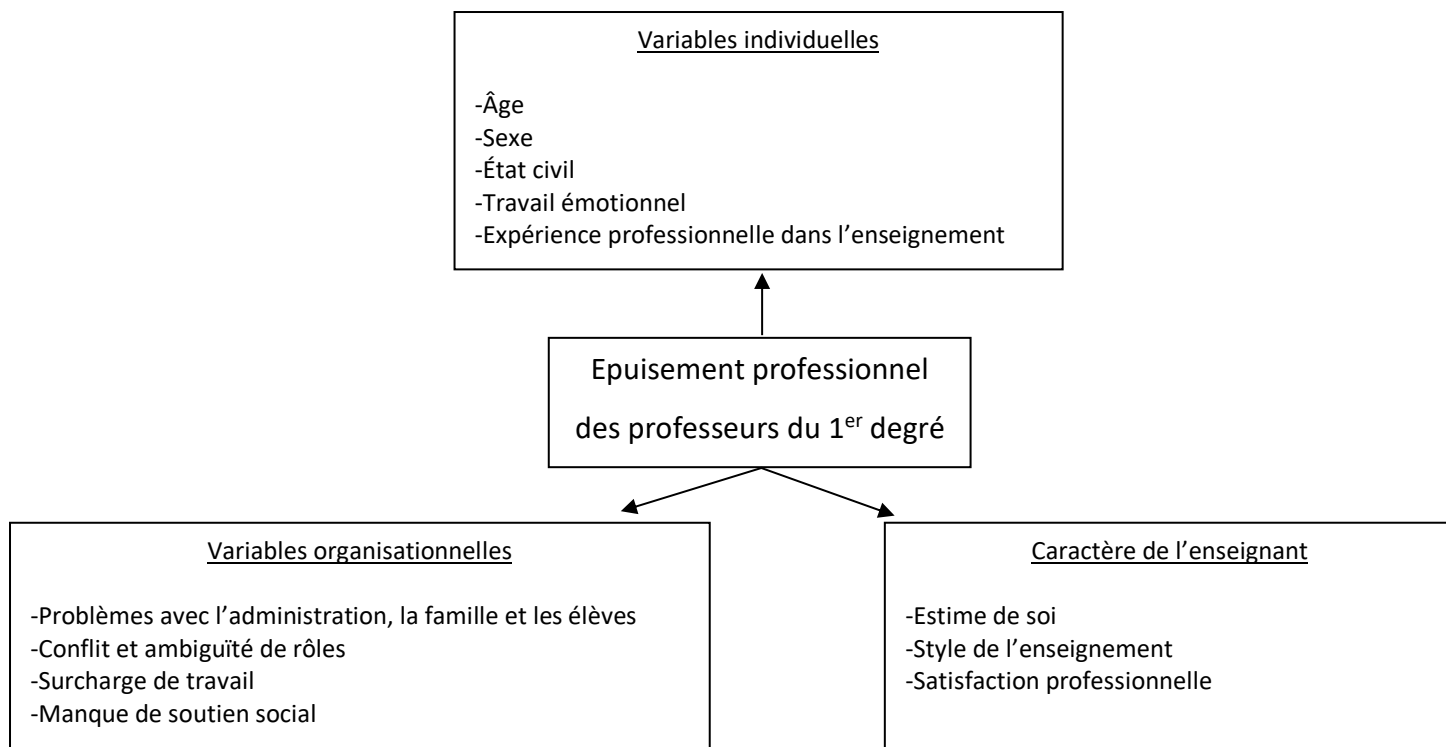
Variables individuelles

-Âge
-Sexe
-État civil
-Travail émotionnel
-Expérience professionnelle dans l'enseignement

Epuisement professionnel des professeurs du 1$^{er}$ degré

Variables organisationnelles

-Problèmes avec l'administration, la famille et les élèves
-Conflit et ambiguïté de rôles
-Surcharge de travail
-Manque de soutien social

Caractère de l'enseignant

-Estime de soi
-Style de l'enseignement
-Satisfaction professionnelle